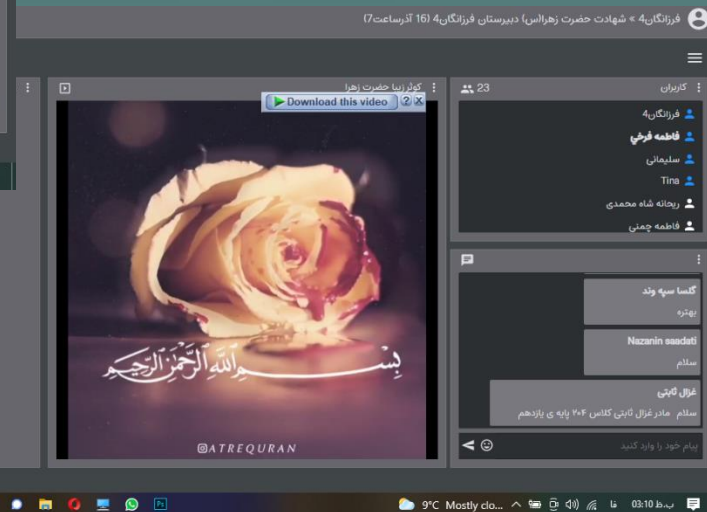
فرزانگان4 » شهادت حضرت زهرا(س) دبیرستان فرزانگان4 (16 آذرساعت7)

کوثر (زیبا حضرت زهرا

Download this video ? X

بسم الله الرحمن الرحیم

@ATREQURAN

کاربران 23

فرزانگان4
فاطمه فرخي
سلیمانی
Tina
ریحانه شاه محمدی
فاطمه چمنی

گلسا سپه وند
بهتره

Nazanin saadati
سلام

غزال ثابتی
سلام مادر غزال ثابتی کلاس ۲۰۴ پایه ی یازدهم

پیام خود را وارد کنید

9°C Mostly clo... فا 03:10 ب.ظ